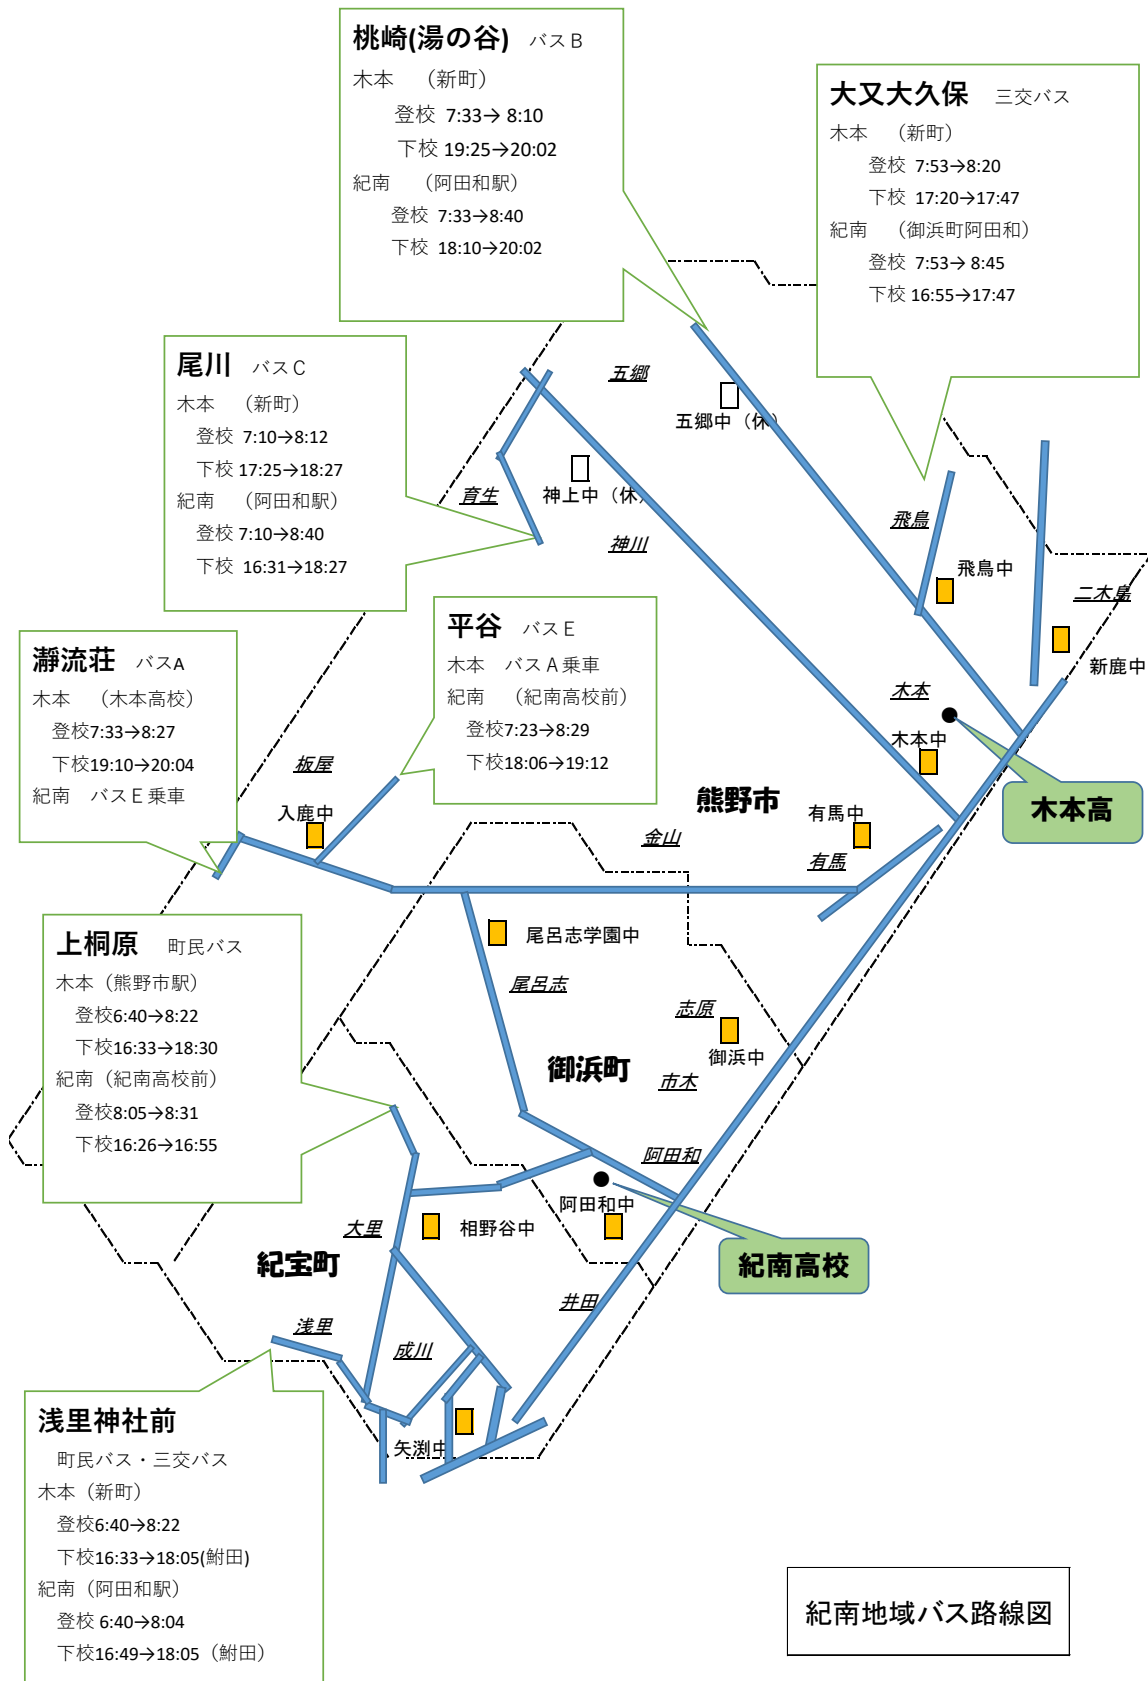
桃崎(湯の谷)　バスB
木本　（新町）
登校 7:33→ 8:10
下校 19:25→20:02
紀南　（阿田和駅）
登校 7:33→8:40
下校 18:10→20:02

大又大久保　三交バス
木本　（新町）
登校 7:53→8:20
下校 17:20→17:47
紀南　（御浜町阿田和）
登校 7:53→ 8:45
下校 16:55→17:47

尾川　バスC
木本　（新町）
登校 7:10→8:12
下校 17:25→18:27
紀南　（阿田和駅）
登校 7:10→8:40
下校 16:31→18:27

五郷
五郷中（休）
育生
神上中（休）
神川
飛鳥
飛鳥中
二木島
新鹿中
木本
木本中
木本高

平谷　バスE
木本　バスA乗車
紀南　（紀南高校前）
登校7:23→8:29
下校18:06→19:12

瀞流荘　バスA
木本　（木本高校）
登校7:33→8:27
下校19:10→20:04
紀南　バスE乗車

板屋
入鹿中
熊野市
有馬中
金山
有馬
尾呂志学園中
尾呂志
志原
御浜中
御浜町
市木
阿田和
阿田和中
紀南高校

上桐原　町民バス
木本（熊野市駅）
登校6:40→8:22
下校16:33→18:30
紀南（紀南高校前）
登校8:05→8:31
下校16:26→16:55

大里
相野谷中
紀宝町
井田
浅里
成川
矢渕中

浅里神社前
町民バス・三交バス
木本（新町）
登校6:40→8:22
下校16:33→18:05(鮒田)
紀南（阿田和駅）
登校 6:40→8:04
下校16:49→18:05（鮒田）

紀南地域バス路線図